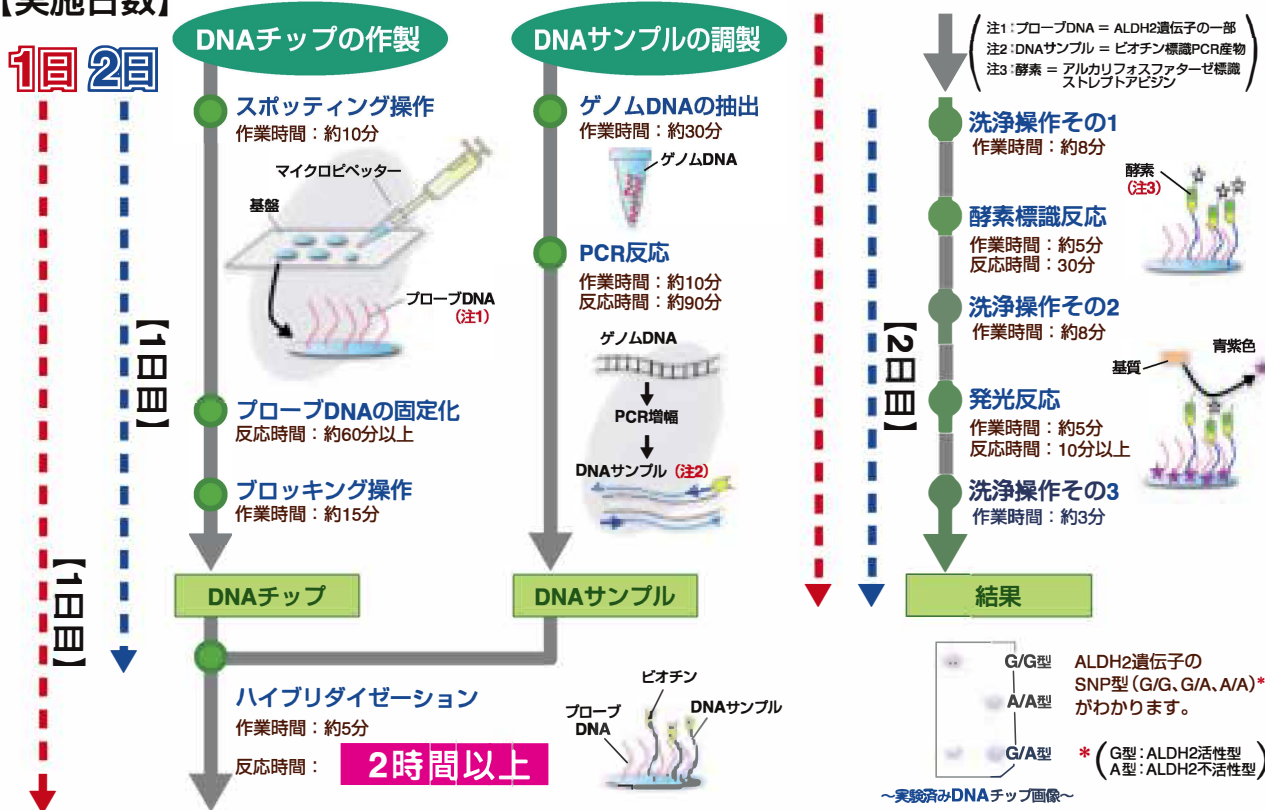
【実施日数】

1日 2日

DNAチップの作製

スポッティング操作
作業時間：約10分

マイクロピペッター
基盤
プローブDNA
(注1)

プローブDNAの固定化
反応時間：約60分以上

ブロッキング操作
作業時間：約15分

DNAチップ

【1日目】

DNAサンプルの調製

ゲノムDNAの抽出
作業時間：約30分

ゲノムDNA

PCR反応
作業時間：約10分
反応時間：約90分

ゲノムDNA
PCR増幅
DNAサンプル (注2)

DNAサンプル

【1日目】

ハイブリダイゼーション
作業時間：約5分
反応時間： 2時間以上

ビオチン
プローブDNA
DNAサンプル

注1：プローブDNA ＝ ALDH2遺伝子の一部
注2：DNAサンプル ＝ ビオチン標識PCR産物
注3：酵素 ＝ アルカリフォスファターゼ標識ストレプトアビジン

洗浄操作その1
作業時間：約8分

酵素
(注3)

酵素標識反応
作業時間：約5分
反応時間：30分

洗浄操作その2
作業時間：約8分

基質
青紫色

発光反応
作業時間：約5分
反応時間：10分以上

洗浄操作その3
作業時間：約3分

【2日目】

結果

G/G型
A/A型
G/A型

ALDH2遺伝子のSNP型（G/G、G/A、A/A）*がわかります。

* （G型：ALDH2活性型
A型：ALDH2不活性型）

〜実験済みDNAチップ画像〜